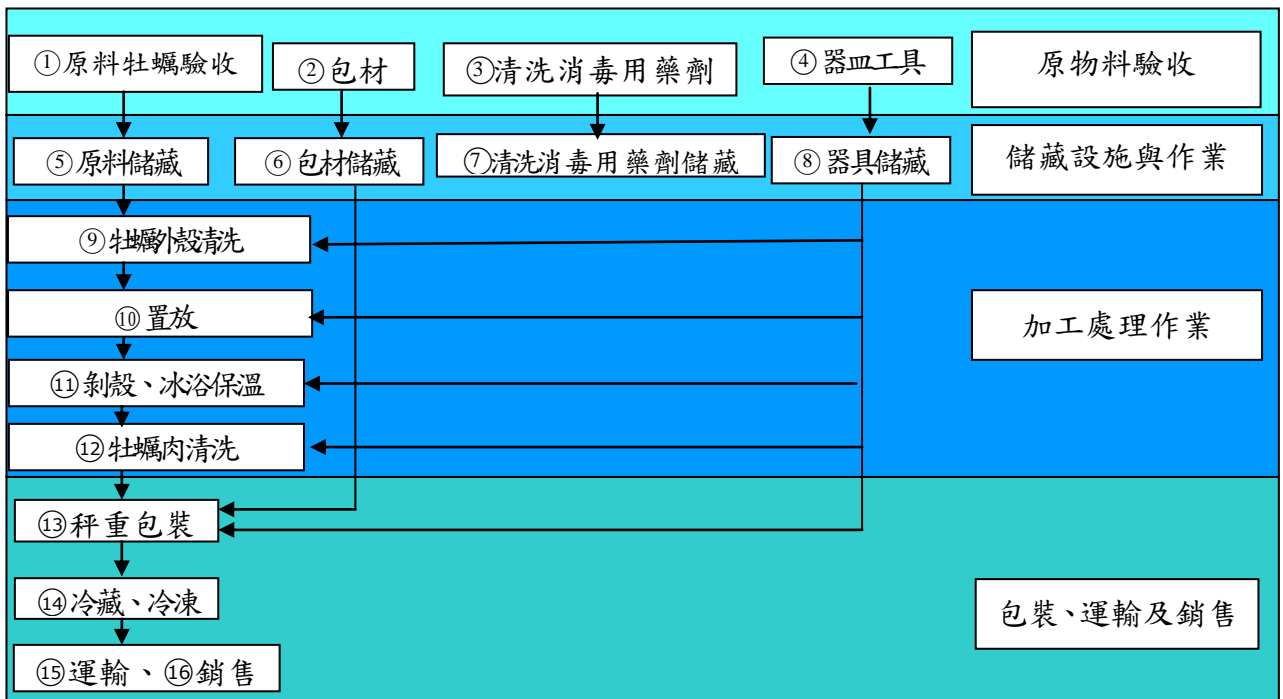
①原料牡蠣驗收

②包材

③清洗消毒用藥劑

④器皿工具

原物料驗收

⑤原料儲藏

⑥包材儲藏

⑦清洗消毒用藥劑儲藏

⑧器具儲藏

儲藏設施與作業

⑨牡蠣外殼清洗

⑩置放

⑪剝殼、冰浴保溫

⑫牡蠣肉清洗

加工處理作業

⑬秤重包裝

⑭冷藏、冷凍

⑮運輸、⑯銷售

包裝、運輸及銷售